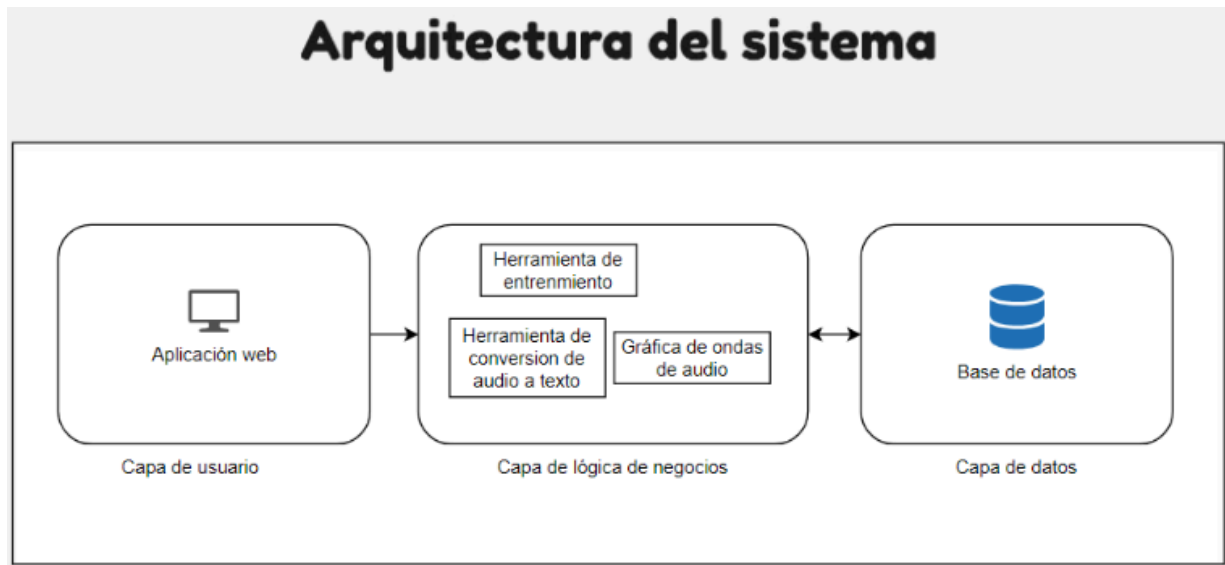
Arquitectura del sistema

Aplicación web

Herramienta de entrenmiento

Herramienta de conversion de audio a texto

Gráfica de ondas de audio

Base de datos

Capa de usuario

Capa de lógica de negocios

Capa de datos